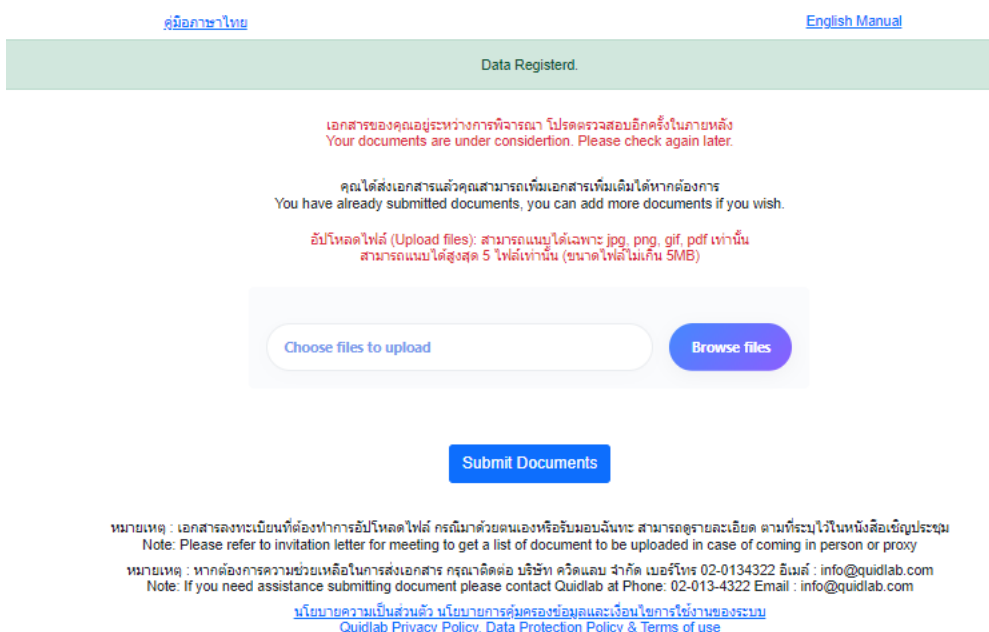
คู่มือภาษาไทย

English Manual

Data Registerd.

เอกสารของคุณอยู่ระหว่างการพิจารณา โปรดตรวจสอบอีกครั้งในภายหลัง
Your documents are under considertion. Please check again later.

คุณได้ส่งเอกสารแล้วคุณสามารถเพิ่มเอกสารเพิ่มเติมได้หากต้องการ
You have already submitted documents, you can add more documents if you wish.

อัปโหลดไฟล์ (Upload files): สามารถแนบได้เฉพาะ jpg, png, gif, pdf เท่านั้น
สามารถแนบได้สูงสุด 5 ไฟล์เท่านั้น (ขนาดไฟล์ไม่เกิน 5MB)

Choose files to upload

Browse files

Submit Documents

หมายเหตุ : เอกสารลงทะเบียนที่ต้องทำการอัปโหลดไฟล์ กรณีมาด้วยตนเองหรือรับมอบฉันทะ สามารถดูรายละเอียด ตามที่ระบุไว้ในหนังสือเชิญประชุม
Note: Please refer to invitation letter for meeting to get a list of document to be uploaded in case of coming in person or proxy

หมายเหตุ : หากต้องการความช่วยเหลือในการส่งเอกสาร กรุณาติดต่อ บริษัท ควิดแลบ จำกัด เบอร์โทร 02-0134322 อีเมล์ : info@quidlab.com
Note: If you need assistance submitting document please contact Quidlab at Phone: 02-013-4322 Email : info@quidlab.com

นโยบายความเป็นส่วนตัว นโยบายการคุ้มครองข้อมูลและเงื่อนไขการใช้งานของระบบ
Quidlab Privacy Policy, Data Protection Policy & Terms of use